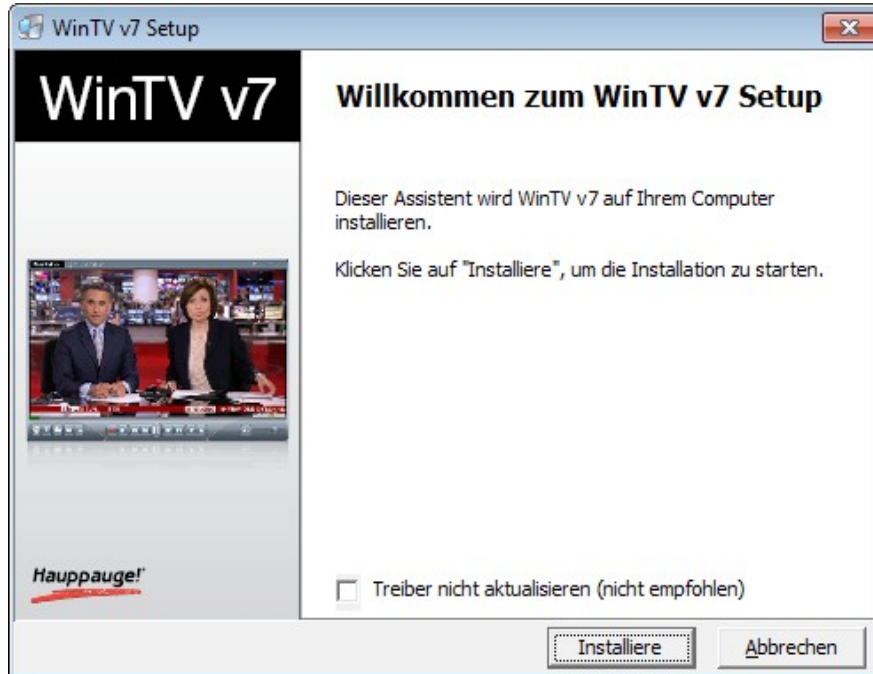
WinTV v7 Setup

WinTV v7

Willkommen zum WinTV v7 Setup

Dieser Assistent wird WinTV v7 auf Ihrem Computer installieren.

Klicken Sie auf "Installiere", um die Installation zu starten.

Hauppauge!

Treiber nicht aktualisieren (nicht empfohlen)

Installiere

Abbrechen